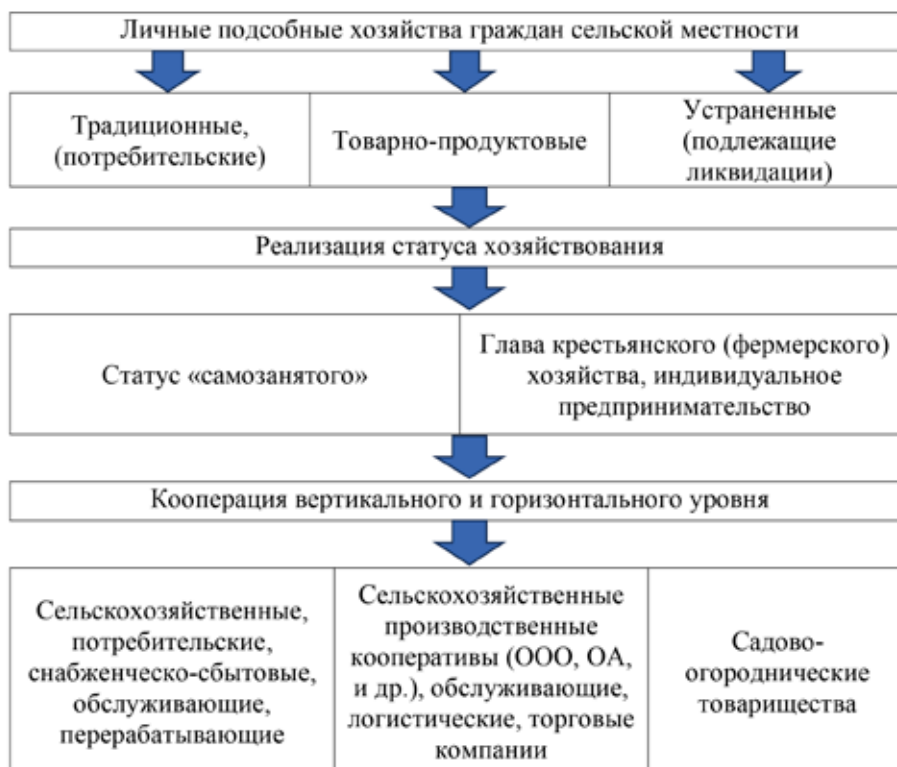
Личные подсобные хозяйства граждан сельской местности

Традиционные, (потребительские)

Товарно-продуктовые

Устраненные (подлежащие ликвидации)

Реализация статуса хозяйствования

Статус «самозанятого»

Глава крестьянского (фермерского) хозяйства, индивидуальное предпринимательство

Кооперация вертикального и горизонтального уровня

Сельскохозяйственные, потребительские, снабженческо-сбытовые, обслуживающие, перерабатывающие

Сельскохозяйственные производственные кооперативы (ООО, ОА, и др.), обслуживающие, логистические, торговые компании

Садово-огороднические товарищества